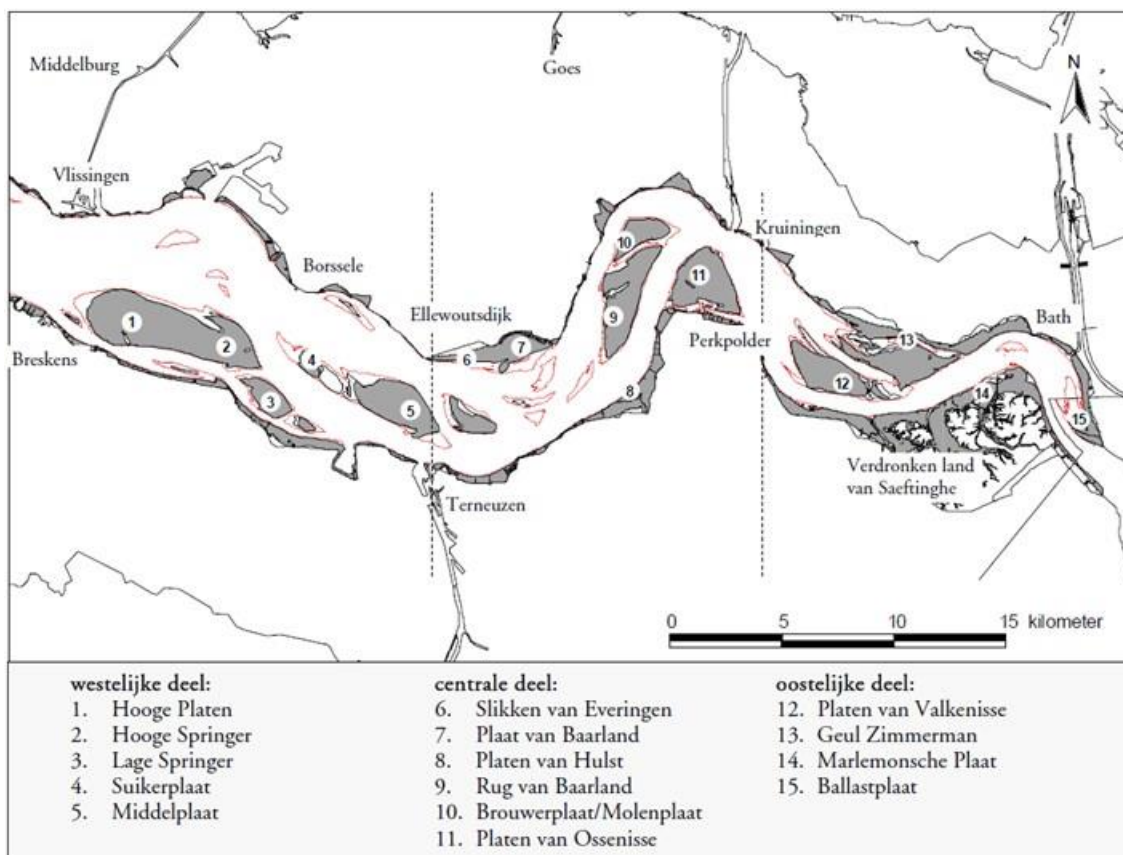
Middelburg

Goes

N

Vlissingen

Kruiningen

Borssele

Ellewoutsdijk

Breskens

Perkpolder

Bath

1 2 3 4 5 6 7 8 9 10 11 12 13 14 15

Terneuzen

Verdronken land van Saeftinghe

0 5 10 15 kilometer

westelijke deel:
1. Hooge Platen
2. Hooge Springer
3. Lage Springer
4. Suikerplaat
5. Middelplaat

centrale deel:
6. Slikken van Everingen
7. Plaat van Baarland
8. Platen van Hulst
9. Rug van Baarland
10. Brouwerplaat/Molenplaat
11. Platen van Ossenisse

oostelijke deel:
12. Platen van Valkenisse
13. Geul Zimmerman
14. Marlemonsche Plaat
15. Ballastplaat